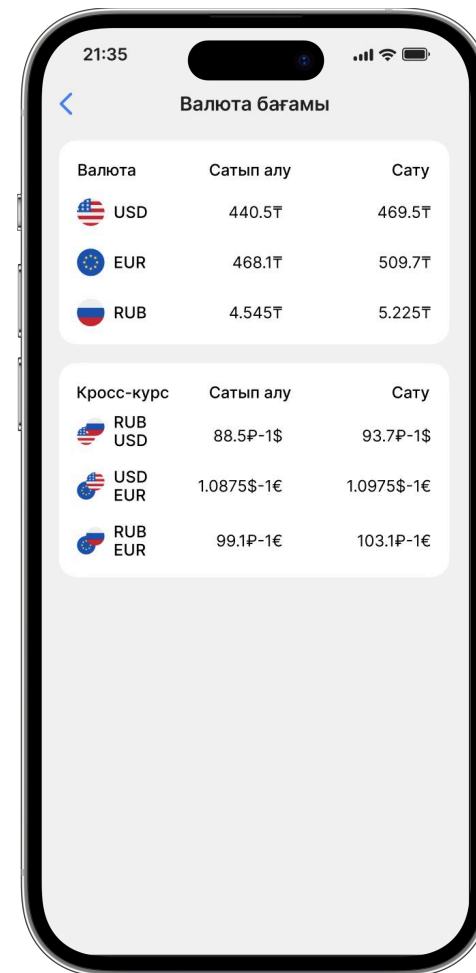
21:35

Валюта бағамы

| Валюта | Сатып алу | Сату |
|---|---|---|
| USD | 440.5₸ | 469.5₸ |
| EUR | 468.1₸ | 509.7₸ |
| RUB | 4.545₸ | 5.225₸ |

| Кросс-курс | Сатып алу | Сату |
|---|---|---|
| RUB USD | 88.5₽-1$ | 93.7₽-1$ |
| USD EUR | 1.0875$-1€ | 1.0975$-1€ |
| RUB EUR | 99.1₽-1€ | 103.1₽-1€ |